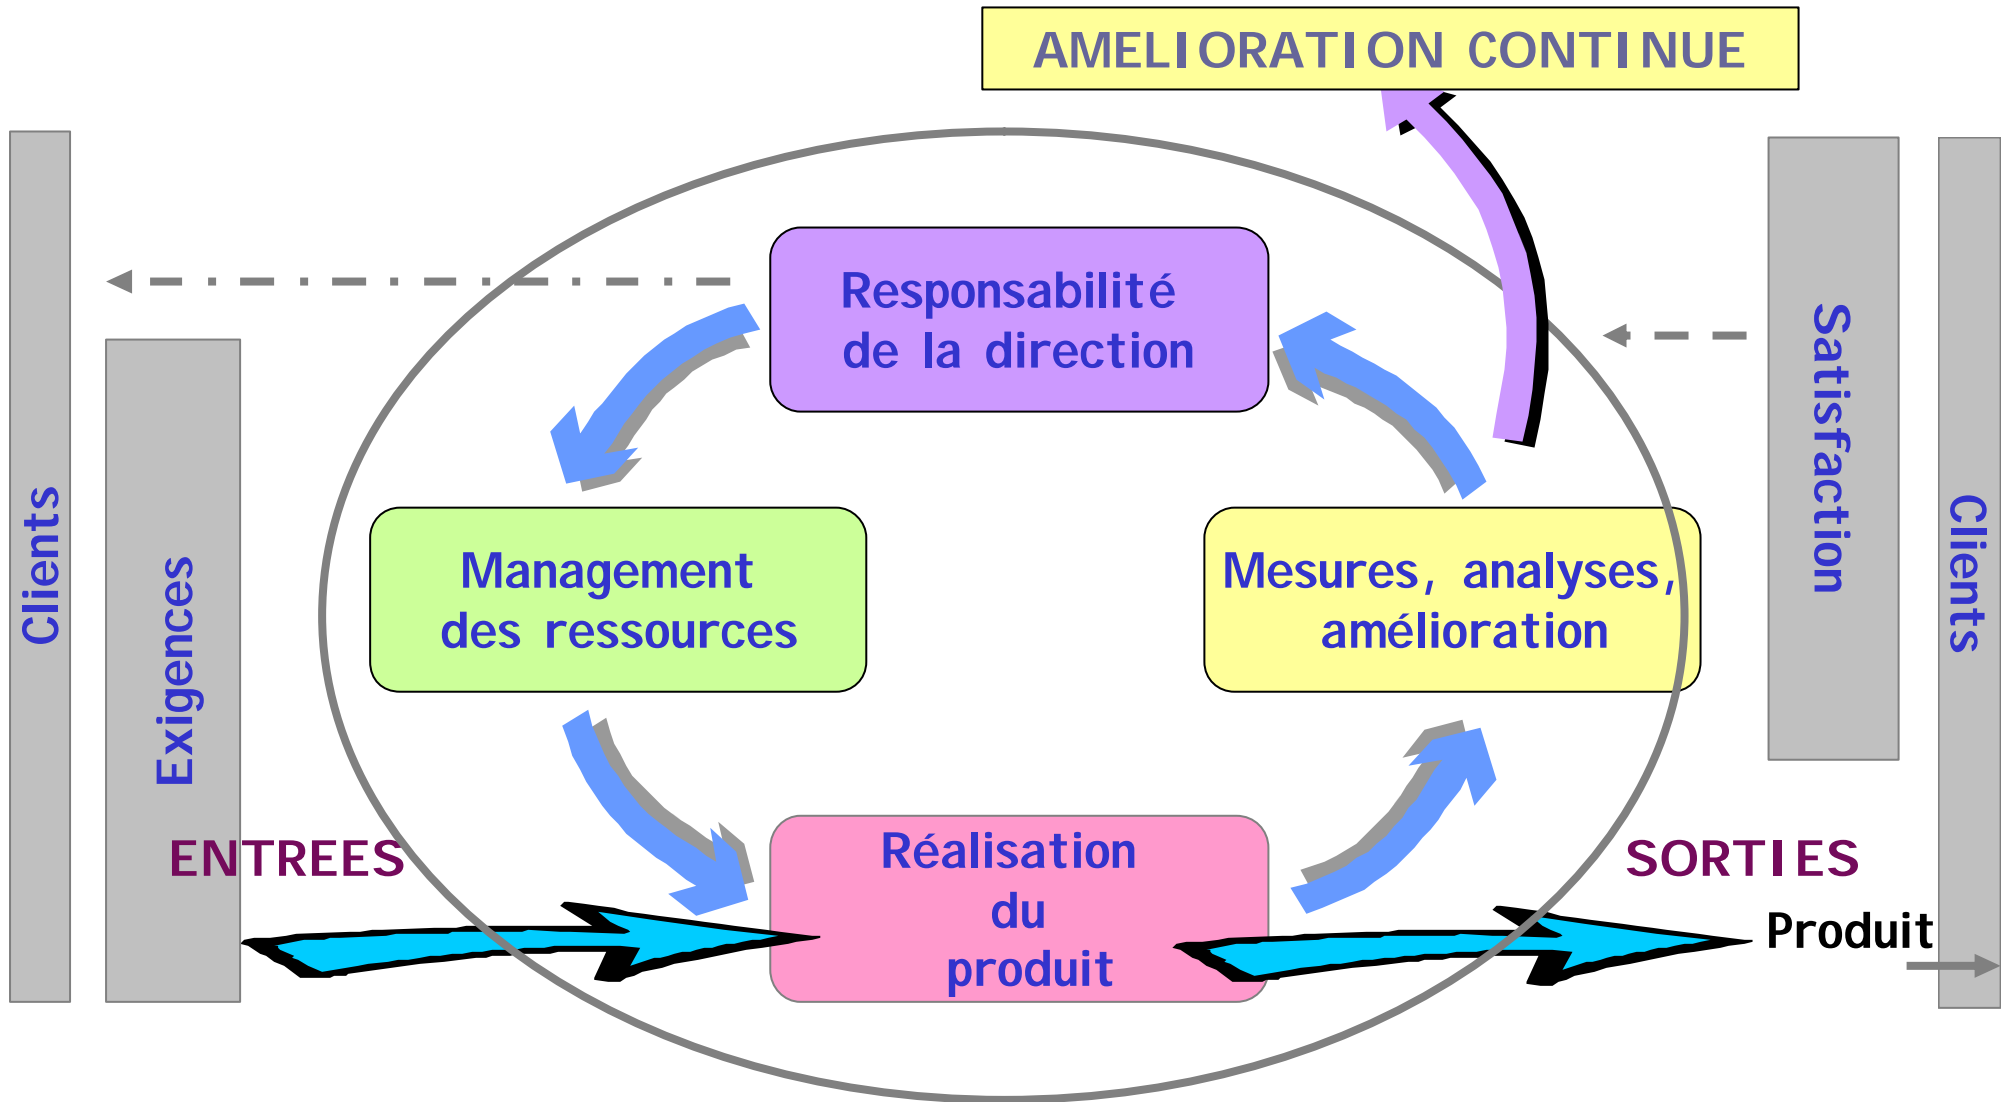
AMELIORATION CONTINUE

Clients

Exigences

Responsabilité de la direction

Management des ressources

Mesures, analyses, amélioration

Satisfaction

Clients

ENTREES

Réalisation du produit

SORTIES

Produit